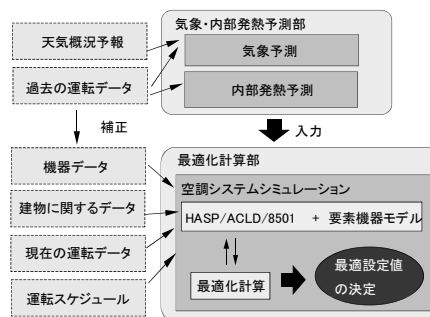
気象・内部発熱予測部

天気概況予報

気象予測

過去の運転データ

内部発熱予測

補正

入力

最適化計算部

機器データ

空調システムシミュレーション

建物に関するデータ

HASP/ACLD/8501 + 要素機器モデル

現在の運転データ

最適化計算

最適設定値の決定

運転スケジュール